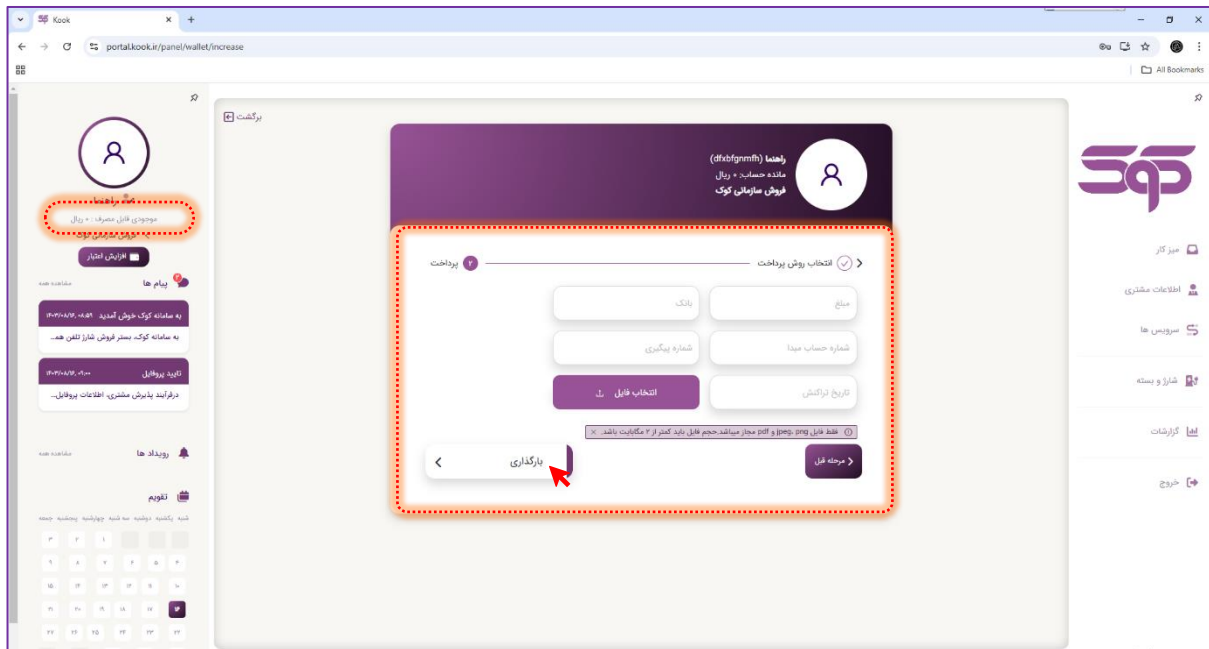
Kook
portal.kook.ir/panel/wallet/increase
All Bookmarks

میز کار
اطلاعات مشتری
سرویس ها
شارژ و بسته
گزارشات
خروج

برگشت

راهنما (dfxbfgnmfh)
مانده حساب: ۰ ریال
فروش سازمانی کوک

انتخاب روش پرداخت
۲ پرداخت

مبلغ
بانک
شماره حساب مبدا
شماره پیگیری
تاریخ تراکنش
انتخاب فایل

فقط فایل jpeg، png و pdf مجاز میباشد.حجم فایل باید کمتر از ۲ مگابایت باشد.

مرحله قبل
بارگذاری

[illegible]
موجودی قابل مصرف: ۰ ریال
افزایش اعتبار

پیام ها
مشاهده همه
به سامانه کوک خوش آمدید
به سامانه کوک، بستر فروش شارژ تلفن همـ...
تایید پروفایل
درفرآیند پذیرش مشتری، اطلاعات پروفایل...

رویداد ها
مشاهده همه

تقویم
شنبه یکشنبه دوشنبه سه شنبه چهارشنبه پنجشنبه جمعه
۱ ۲ ۳
۴ ۵ ۶ ۷ ۸ ۹ ۱۰
۱۱ ۱۲ ۱۳ ۱۴ ۱۵ ۱۶ ۱۷
۱۸ ۱۹ ۲۰ ۲۱ ۲۲ ۲۳ ۲۴